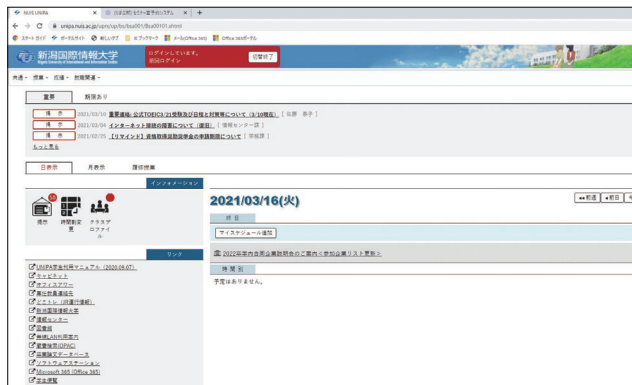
NUIS UNIPA | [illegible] | +

unipa.nuis.ac.jp/uprx/up/bs/bsa001/Bsa00101.xhtml

スタートガイド ポータルサイト 新しいタブ ブックマーク メール(Office 365) Office 365ポータル

新潟国際情報大学

ログインしています。 前回ログイン

授業終了

共通 ▾ 授業 ▾ 成績 ▾ 就職関連 ▾

重要 | 期限あり

掲示 2021/03/10 重要連絡:公式TOEIC(21受験及び日程と対策等について (3/10現在) [ 石原 泰子 ]

掲示 2021/03/04 インターネット接続の障害について（復旧） [ 情報センター課 ]

掲示 2021/02/25 【リマインド】卒業生の就職支援等の申請期限について [ 学務課 ]

もっと見る

日表示 | 月表示 | 履修授業

インフォメーション

掲示 | 時間割変更 | クラスプロファイル

リンク

UNIPA学生利用マニュアル（2020.09.07）
キャビネット
オフィスアワー
集中教育連絡先
どこでも（非遵守連絡）
新潟国際情報大学
情報センター
図書館
無線LAN利用案内
蔵書検索(OPAC)
電子ジャーナル・データベース
ソフトウェアステーション
Microsoft 365 (Office 365)
学生便覧

2021/03/16(火)

◀◀ 前週 ◀ 前日

終日

マイスケジュール追加

2022年卒内定者企業説明会のご案内＜参加企業リスト更新＞

時間別

予定はありません。